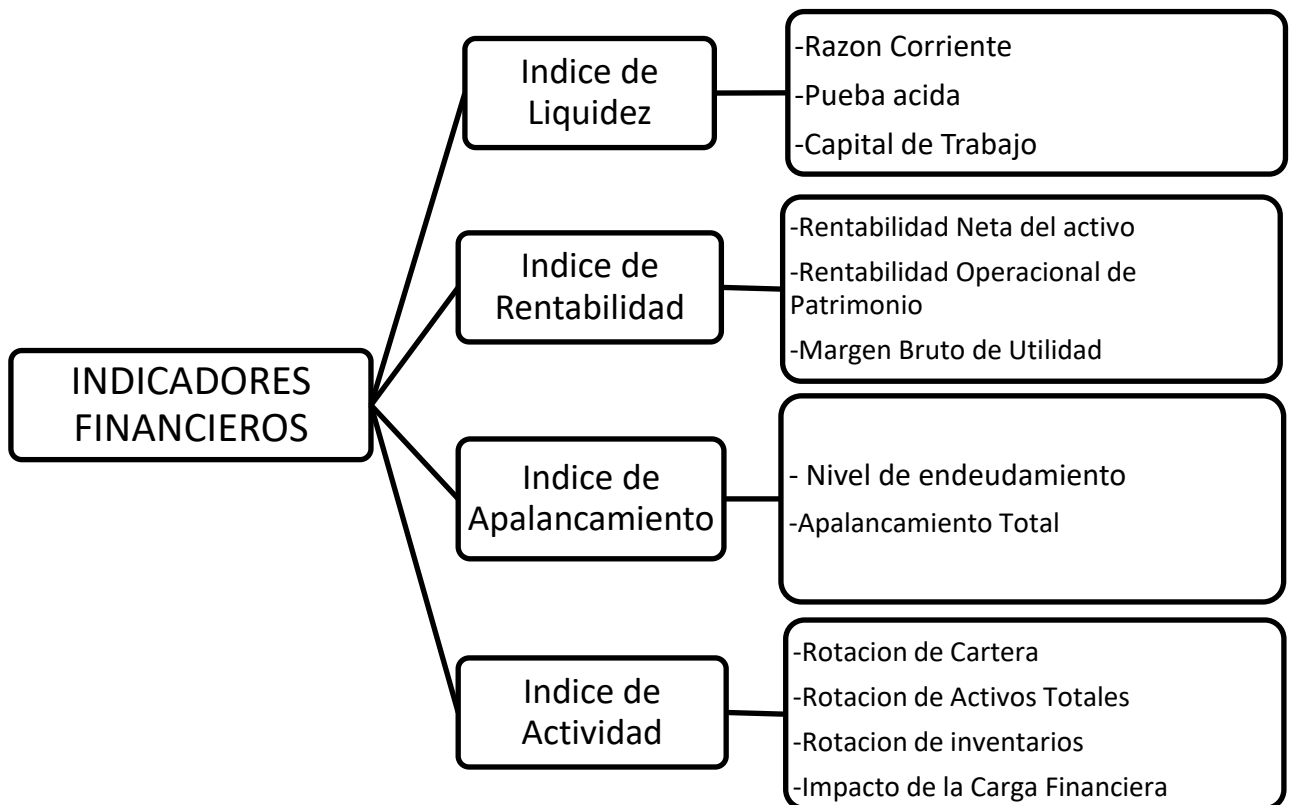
INDICADORES FINANCIEROS

Indice de Liquidez

-Razon Corriente
-Pueba acida
-Capital de Trabajo

Indice de Rentabilidad

-Rentabilidad Neta del activo
-Rentabilidad Operacional de Patrimonio
-Margen Bruto de Utilidad

Indice de Apalancamiento

- Nivel de endeudamiento
-Apalancamiento Total

Indice de Actividad

-Rotacion de Cartera
-Rotacion de Activos Totales
-Rotacion de inventarios
-Impacto de la Carga Financiera